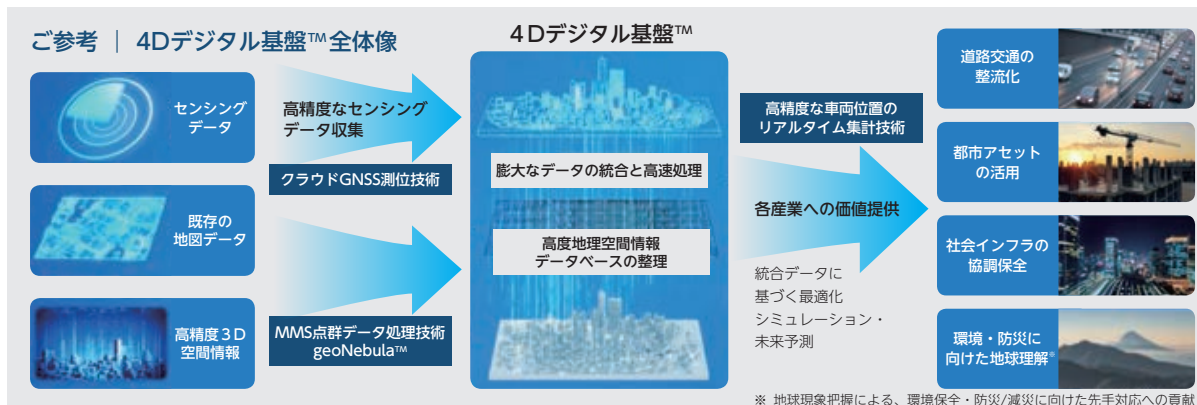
ご参考 | 4Dデジタル基盤™全体像

4Dデジタル基盤™

センシングデータ

既存の地図データ

高精度3D空間情報

高精度なセンシングデータ収集

クラウドGNSS測位技術

MMS点群データ処理技術 geoNebula™

膨大なデータの統合と高速処理

高度地理空間情報データベースの整理

高精度な車両位置のリアルタイム集計技術

各産業への価値提供

統合データに基づく最適化シミュレーション・未来予測

道路交通の整流化

都市アセットの活用

社会インフラの協調保全

環境・防災に向けた地球理解※

※ 地球現象把握による、環境保全・防災/減災に向けた先手対応への貢献